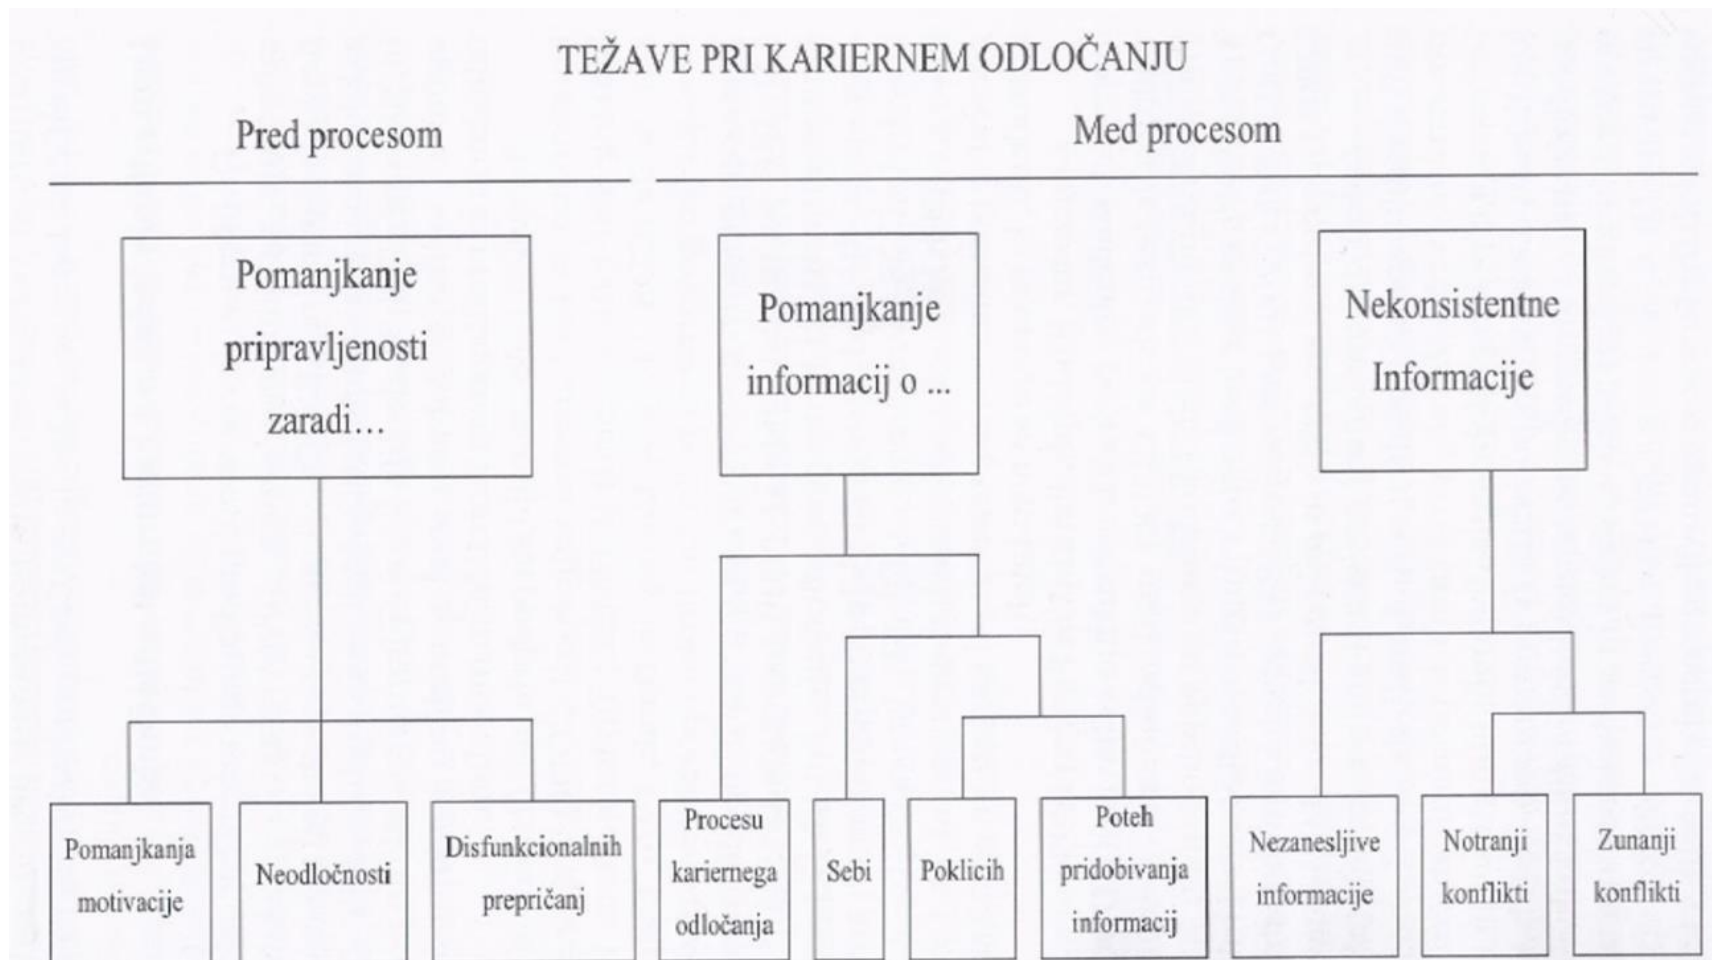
TEŽAVE PRI KARIERNEM ODLOČANJU

Pred procesom

Med procesom

Pomanjkanje pripravljenosti zaradi…

Pomanjkanje informacij o ...

Nekonsistentne Informacije

Pomanjkanja motivacije

Neodločnosti

Disfunkcionalnih prepričanj

Procesu kariernega odločanja

Sebi

Poklicih

Poteh pridobivanja informacij

Nezanesljive informacije

Notranji konflikti

Zunanji konflikti